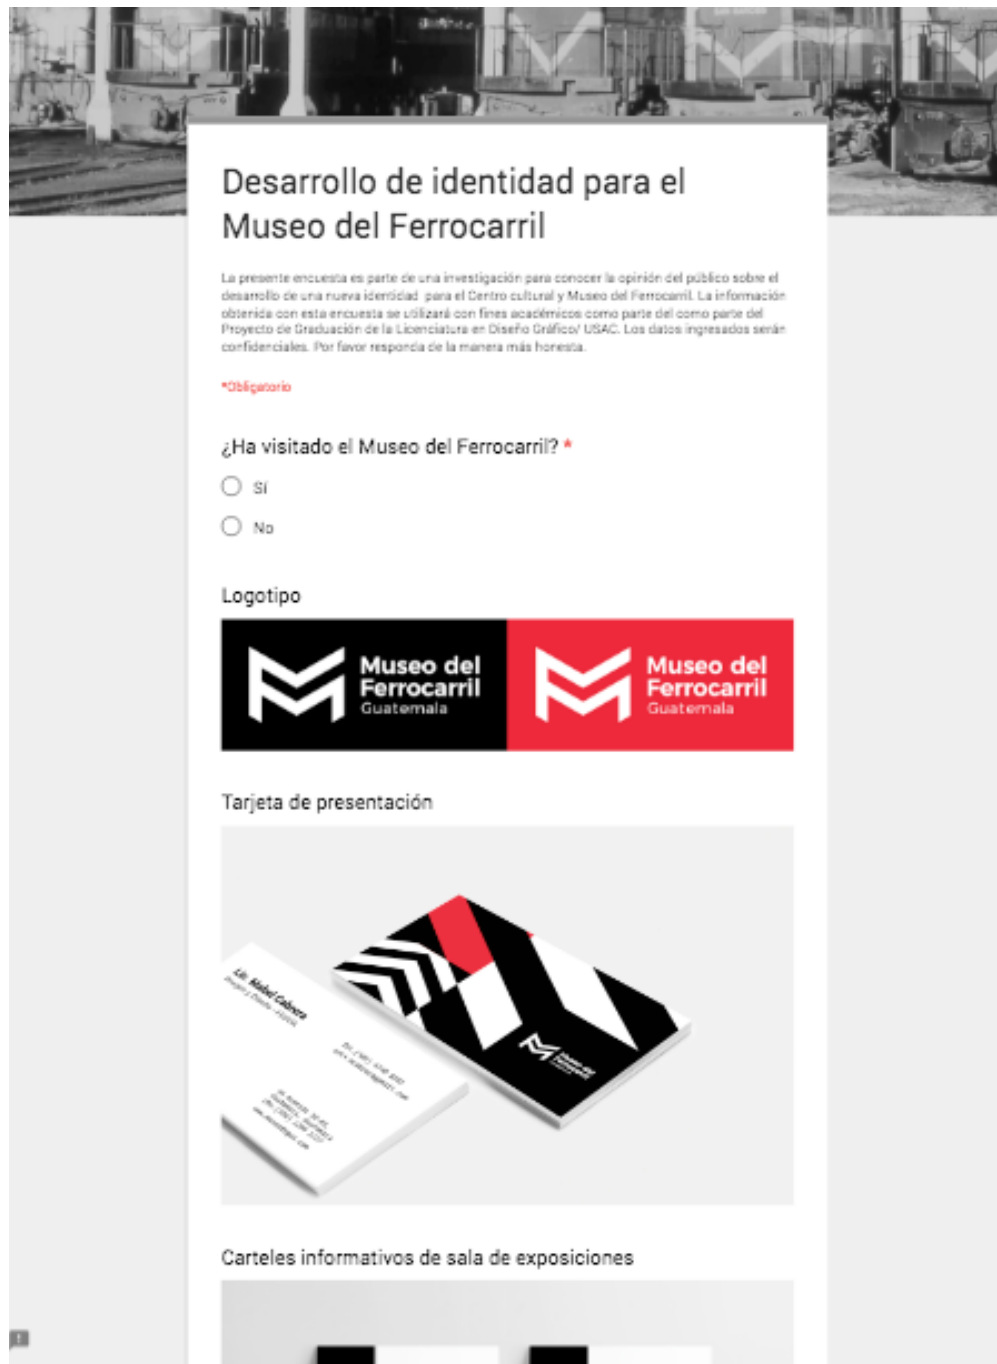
Desarrollo de identidad para el Museo del Ferrocarril

La presente encuesta es parte de una investigación para conocer la opinión del público sobre el desarrollo de una nueva identidad para el Centro cultural y Museo del Ferrocarril. La información obtenida con esta encuesta se utilizará con fines académicos como parte del como parte del Proyecto de Graduación de la Licenciatura en Diseño Gráfico/ USAC. Los datos ingresados serán confidenciales. Por favor responda de la manera más honesta.

*Obligatorio

¿Ha visitado el Museo del Ferrocarril? *

Sí

No

Logotipo

Museo del Ferrocarril Guatemala

Museo del Ferrocarril Guatemala

Tarjeta de presentación

Lic. Maibel Cabrera

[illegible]

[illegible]

Museo del Ferrocarril

Carteles informativos de sala de exposiciones